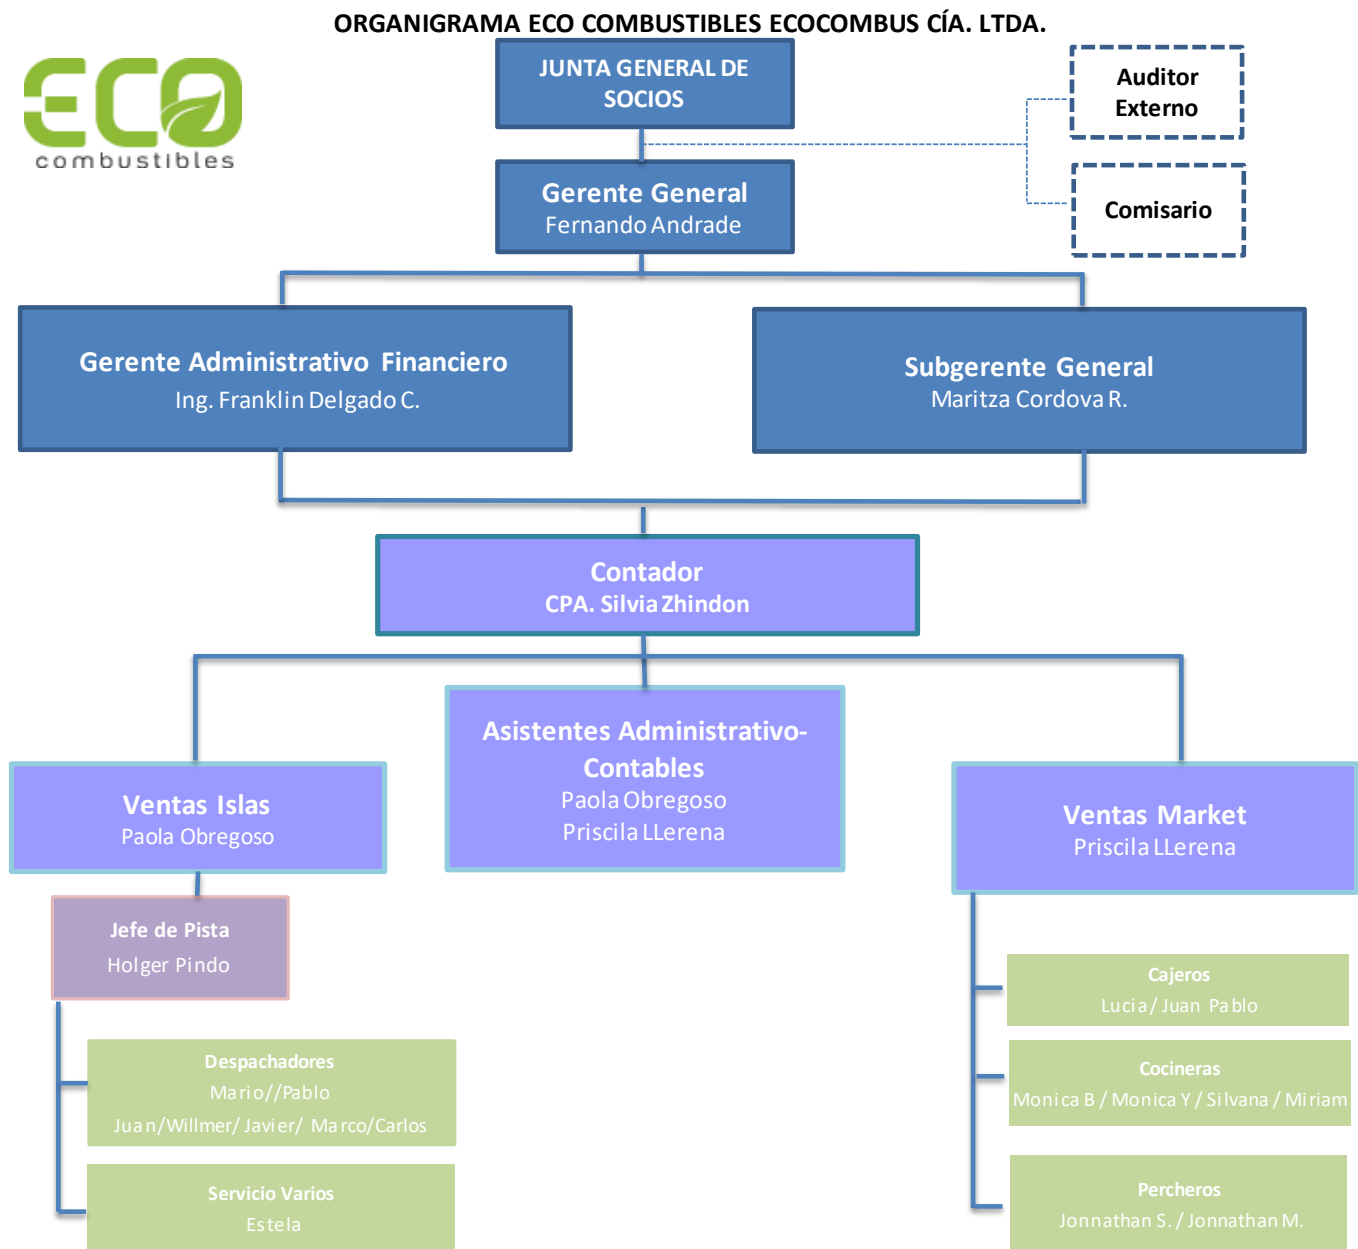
ORGANIGRAMA ECO COMBUSTIBLES ECOCOMBUS CÍA. LTDA.

ECO
combustibles

JUNTA GENERAL DE SOCIOS

Auditor Externo

Comisario

Gerente General
Fernando Andrade

Gerente Administrativo Financiero
Ing. Franklin Delgado C.

Subgerente General
Maritza Cordova R.

Contador
CPA. Silvia Zhindon

Ventas Islas
Paola Obregoso

Asistentes Administrativo-Contables
Paola Obregoso
Priscila LLerena

Ventas Market
Priscila LLerena

Jefe de Pista
Holger Pindo

Despachadores
Mario//Pablo
Juan/Willmer/ Javier/ Marco/Carlos

Servicio Varios
Estela

Cajeros
Lucia / Juan Pablo

Cocineras
Monica B / Monica Y / Silvana / Miriam

Percheros
Jonnathan S. / Jonnathan M.